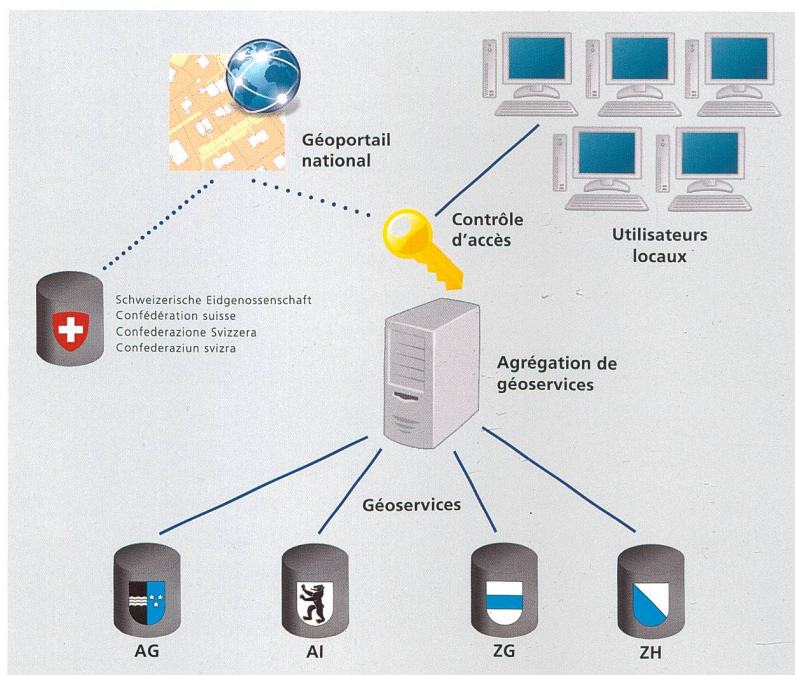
Géoportail national

Contrôle d'accès

Utilisateurs locaux

Schweizerische Eidgenossenschaft
Confédération suisse
Confederazione Svizzera
Confederaziun svizra

Agrégation de géoservices

Géoservices

AG

AI

ZG

ZH